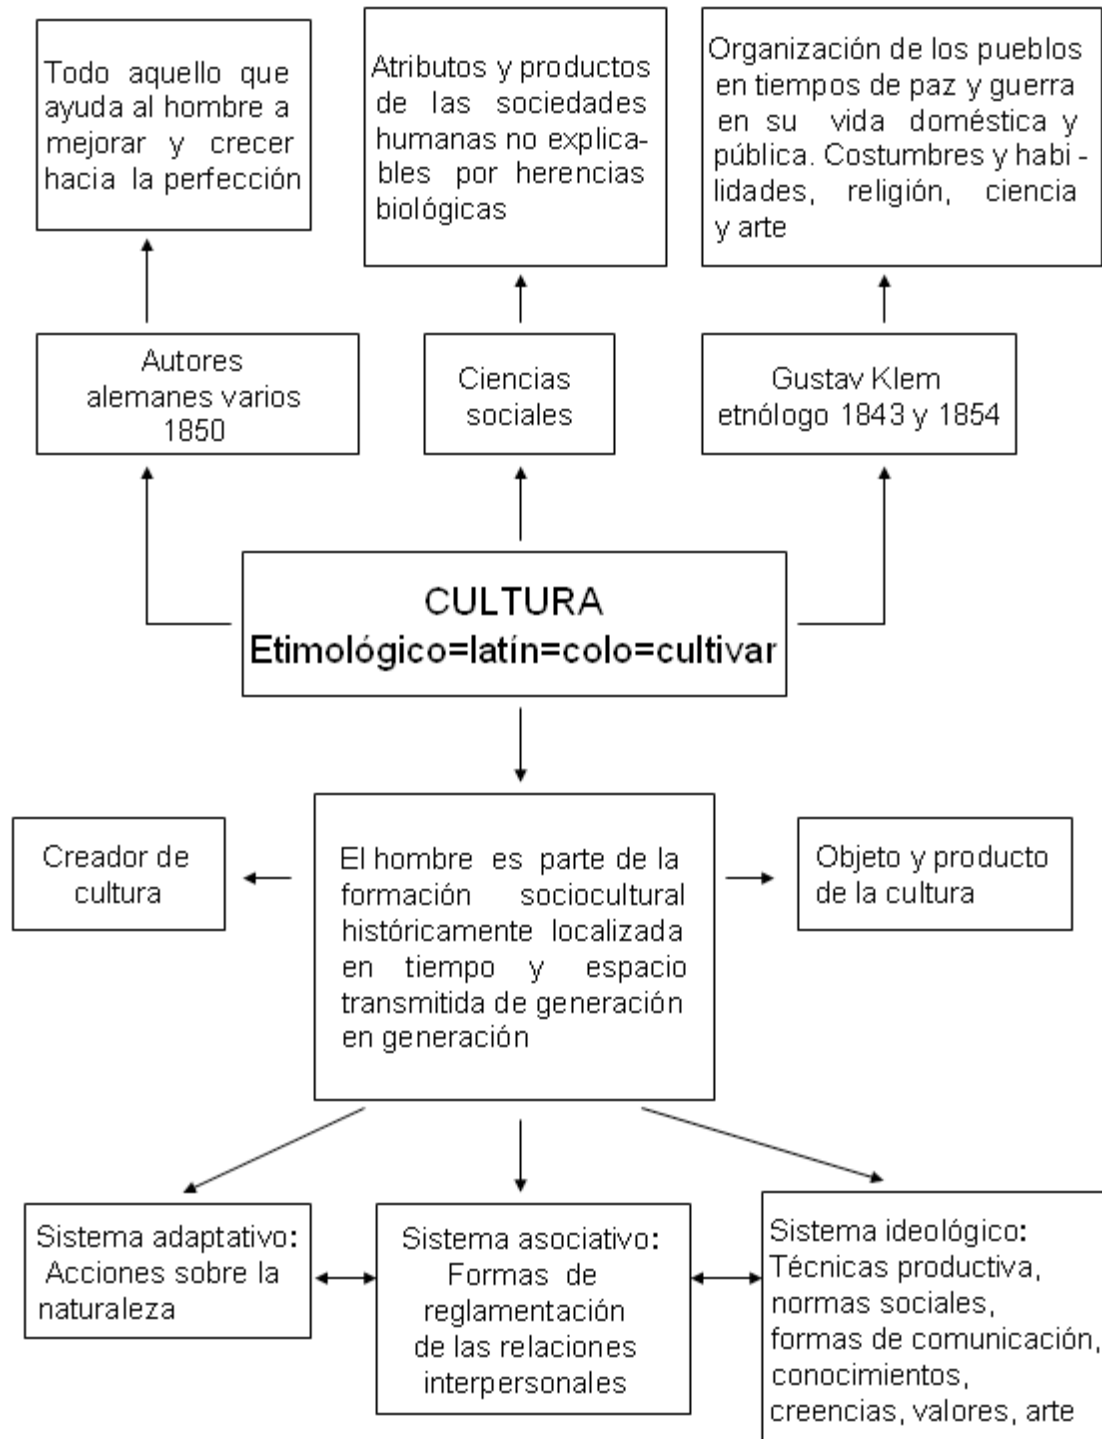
Todo aquello que ayuda al hombre a mejorar y crecer hacia la perfección

Atributos y productos de las sociedades humanas no explicables por herencias biológicas

Organización de los pueblos en tiempos de paz y guerra en su vida doméstica y pública. Costumbres y habilidades, religión, ciencia y arte

Autores alemanes varios 1850

Ciencias sociales

Gustav Klem etnólogo 1843 y 1854

CULTURA
Etimológico=latín=colo=cultivar

Creador de cultura

El hombre es parte de la formación sociocultural históricamente localizada en tiempo y espacio transmitida de generación en generación

Objeto y producto de la cultura

Sistema adaptativo: Acciones sobre la naturaleza

Sistema asociativo: Formas de reglamentación de las relaciones interpersonales

Sistema ideológico: Técnicas productiva, normas sociales, formas de comunicación, conocimientos, creencias, valores, arte